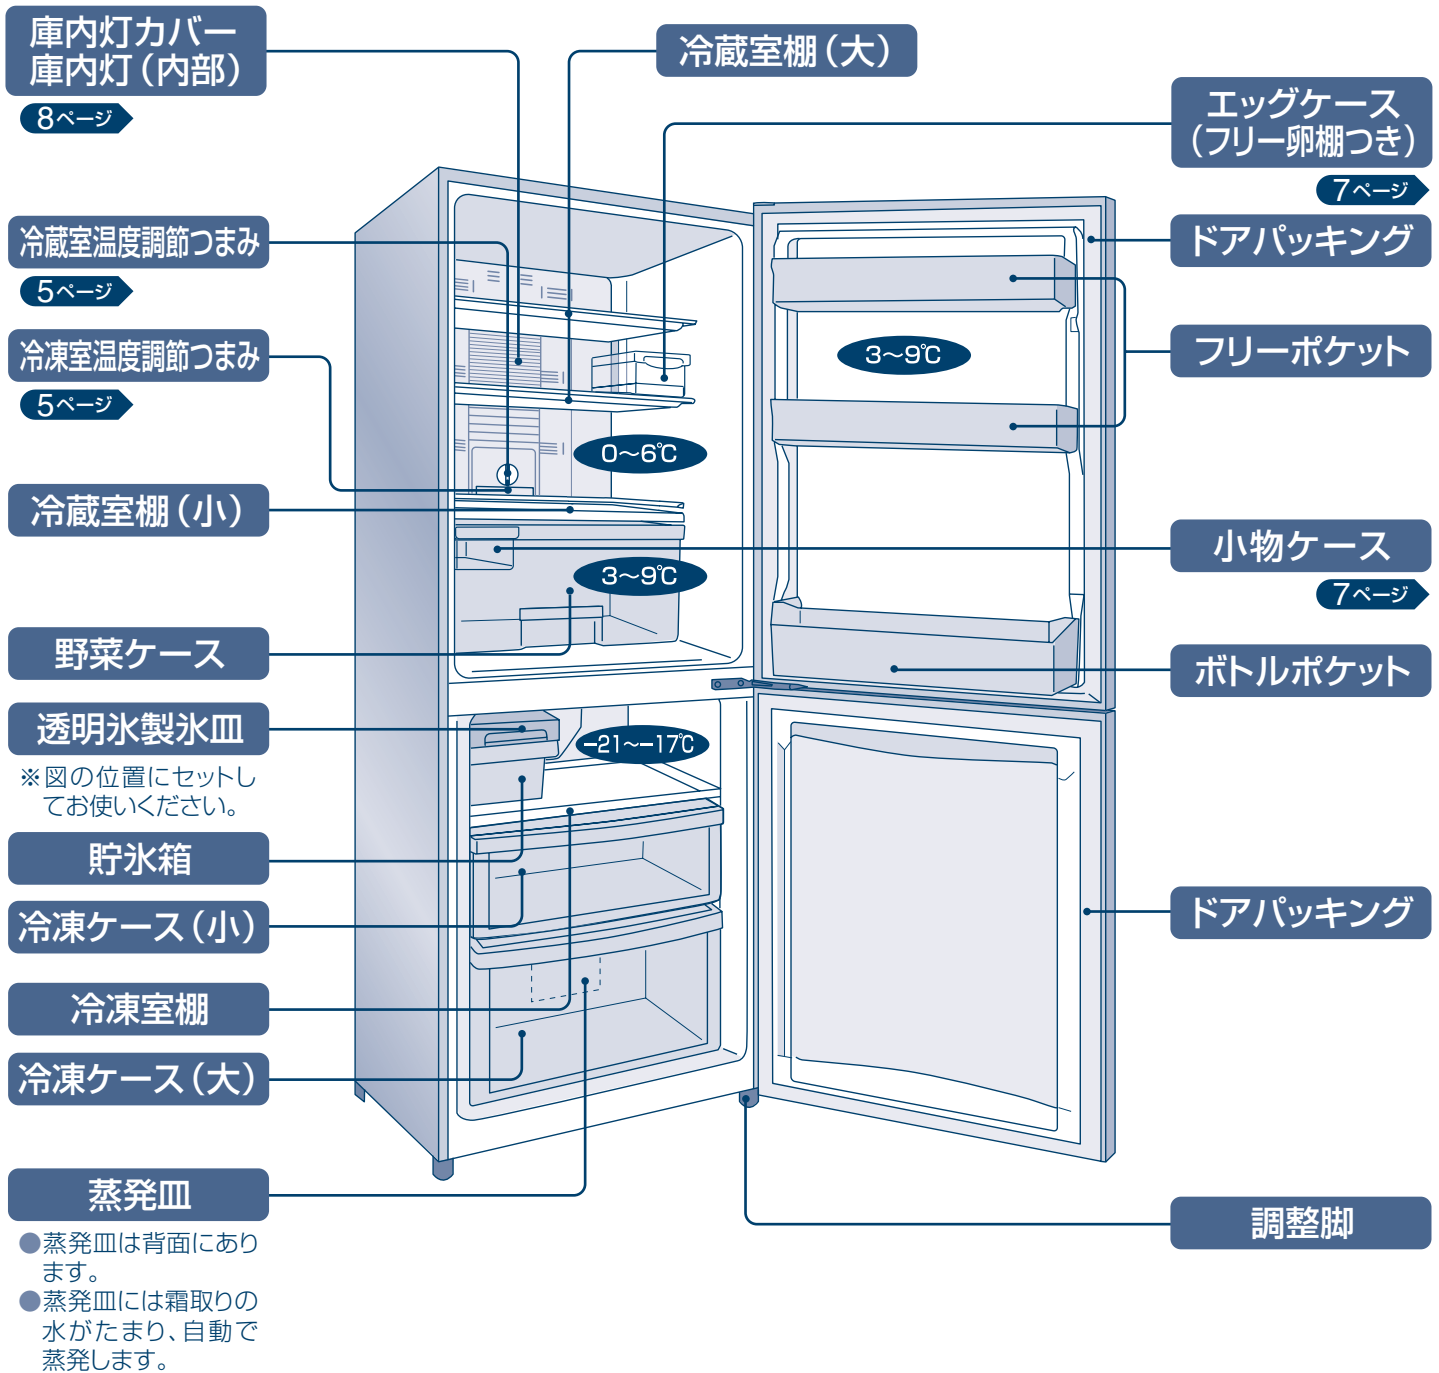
庫内灯カバー
庫内灯(内部)
8ページ

冷蔵室棚(大)

エッグケース
(フリー卵棚つき)
7ページ

冷蔵室温度調節つまみ
5ページ

ドアパッキング

冷凍室温度調節つまみ
5ページ

フリーポケット

3~9℃

0~6℃

冷蔵室棚(小)

小物ケース
7ページ

3~9℃

野菜ケース

ボトルポケット

透明氷製氷皿
※図の位置にセットしてお使いください。

-21~-17℃

貯氷箱

冷凍ケース(小)

ドアパッキング

冷凍室棚

冷凍ケース(大)

蒸発皿
●蒸発皿は背面にあります。
●蒸発皿には霜取りの水がたまり、自動で蒸発します。

調整脚